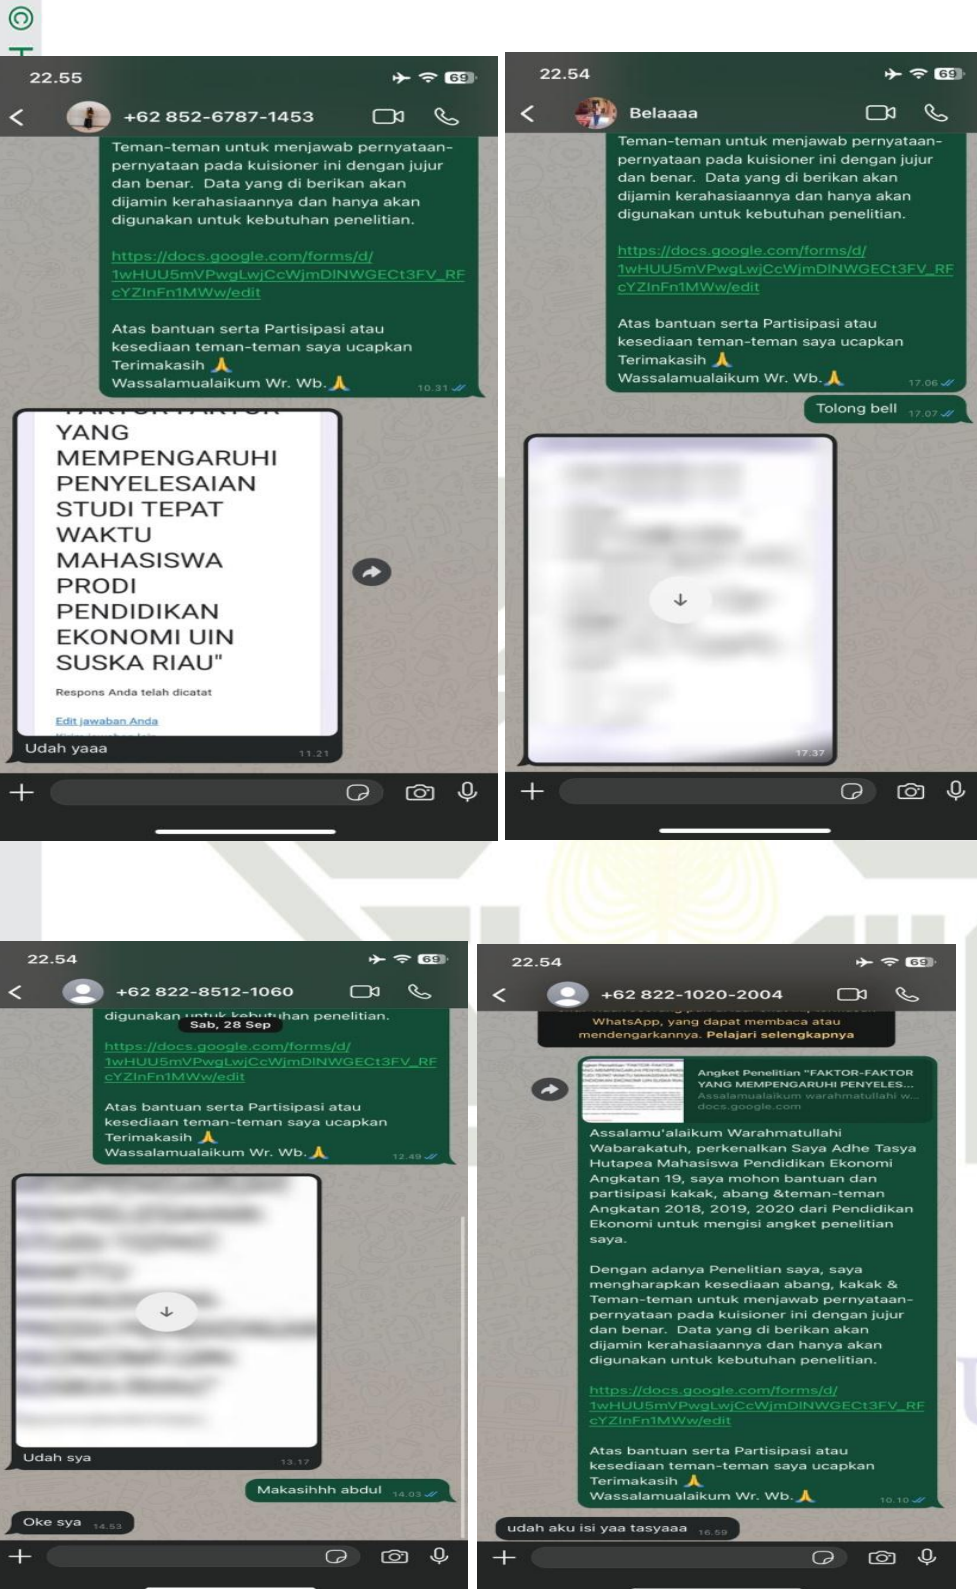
22.55

+62 852-6787-1453

Teman-teman untuk menjawab pernyataan-pernyataan pada kuisioner ini dengan jujur dan benar. Data yang di berikan akan dijamin kerahasiaannya dan hanya akan digunakan untuk kebutuhan penelitian.

https://docs.google.com/forms/d/1wHUU5mVPwgLwjCcWjmDINWGECt3FV_RFcYZInFn1MWw/edit

Atas bantuan serta Partisipasi atau kesediaan teman-teman saya ucapkan Terimakasih 🙏
Wassalamualaikum Wr. Wb. 🙏 10.31

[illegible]
YANG MEMPENGARUHI PENYELESAIAN STUDI TEPAT WAKTU MAHASISWA PRODI PENDIDIKAN EKONOMI UIN SUSKA RIAU"

Respons Anda telah dicatat

Edit jawaban Anda

Udah yaaa 11.21

22.54

Belaaaa

Teman-teman untuk menjawab pernyataan-pernyataan pada kuisioner ini dengan jujur dan benar. Data yang di berikan akan dijamin kerahasiaannya dan hanya akan digunakan untuk kebutuhan penelitian.

https://docs.google.com/forms/d/1wHUU5mVPwgLwjCcWjmDINWGECt3FV_RFcYZInFn1MWw/edit

Atas bantuan serta Partisipasi atau kesediaan teman-teman saya ucapkan Terimakasih 🙏
Wassalamualaikum Wr. Wb. 🙏 17.06

Tolong bell 17.07

17.37

22.54

+62 822-8512-1060

digunakan untuk kebutuhan penelitian.
Sab, 28 Sep

https://docs.google.com/forms/d/1wHUU5mVPwgLwjCcWjmDINWGECt3FV_RFcYZInFn1MWw/edit

Atas bantuan serta Partisipasi atau kesediaan teman-teman saya ucapkan Terimakasih 🙏
Wassalamualaikum Wr. Wb. 🙏 12.49

Udah sya 13.17

Makasihhh abdul 14.03

Oke sya 14.53

22.54

+62 822-1020-2004

WhatsApp, yang dapat membaca atau mendengarkannya. Pelajari selengkapnya

Angket Penelitian "FAKTOR-FAKTOR YANG MEMPENGARUHI PENYELES...
Assalamualaikum warahmatullahi w...
docs.google.com

Assalamu'alaikum Warahmatullahi Wabarakatuh, perkenalkan Saya Adhe Tasya Hutapea Mahasiswa Pendidikan Ekonomi Angkatan 19, saya mohon bantuan dan partisipasi kakak, abang &teman-teman Angkatan 2018, 2019, 2020 dari Pendidikan Ekonomi untuk mengisi angket penelitian saya.

Dengan adanya Penelitian saya, saya mengharapkan kesediaan abang, kakak & Teman-teman untuk menjawab pernyataan-pernyataan pada kuisioner ini dengan jujur dan benar. Data yang di berikan akan dijamin kerahasiaannya dan hanya akan digunakan untuk kebutuhan penelitian.

https://docs.google.com/forms/d/1wHUU5mVPwgLwjCcWjmDINWGECt3FV_RFcYZInFn1MWw/edit

Atas bantuan serta Partisipasi atau kesediaan teman-teman saya ucapkan Terimakasih 🙏
Wassalamualaikum Wr. Wb. 🙏 10.10

udah aku isi yaa tasyaaa 16.59